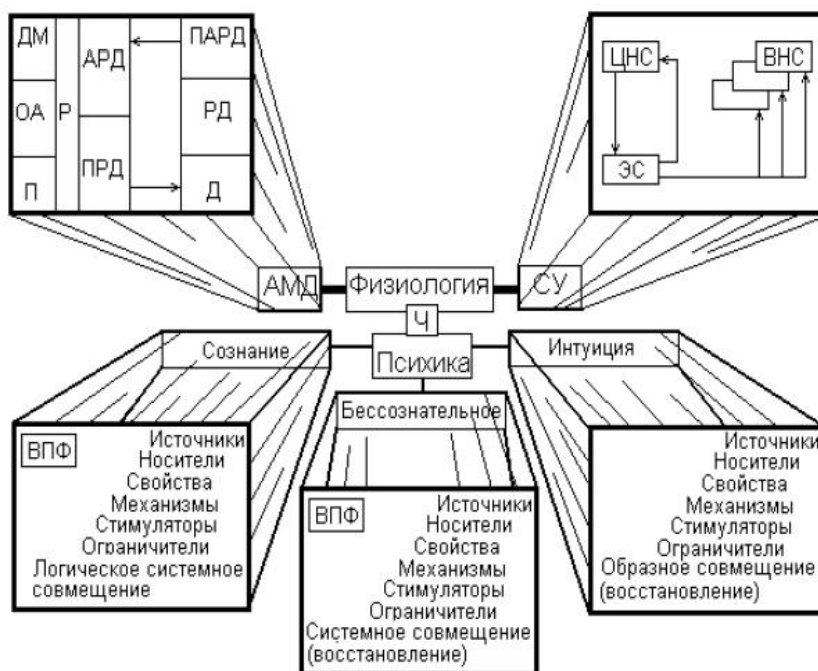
ДМ
ОА
П
Р
АРД
ПРД
ПАРД
РД
Д

ЦНС
ВНС
ЭС

АМД
Физиология
СУ
Ч
Сознание
Психика
Интуиция
Бессознательное

ВПФ
Источники
Носители
Свойства
Механизмы
Стимуляторы
Ограничители
Логическое системное совмещение

ВПФ
Источники
Носители
Свойства
Механизмы
Стимуляторы
Ограничители
Системное совмещение (восстановление)

Источники
Носители
Свойства
Механизмы
Стимуляторы
Ограничители
Образное совмещение (восстановление)